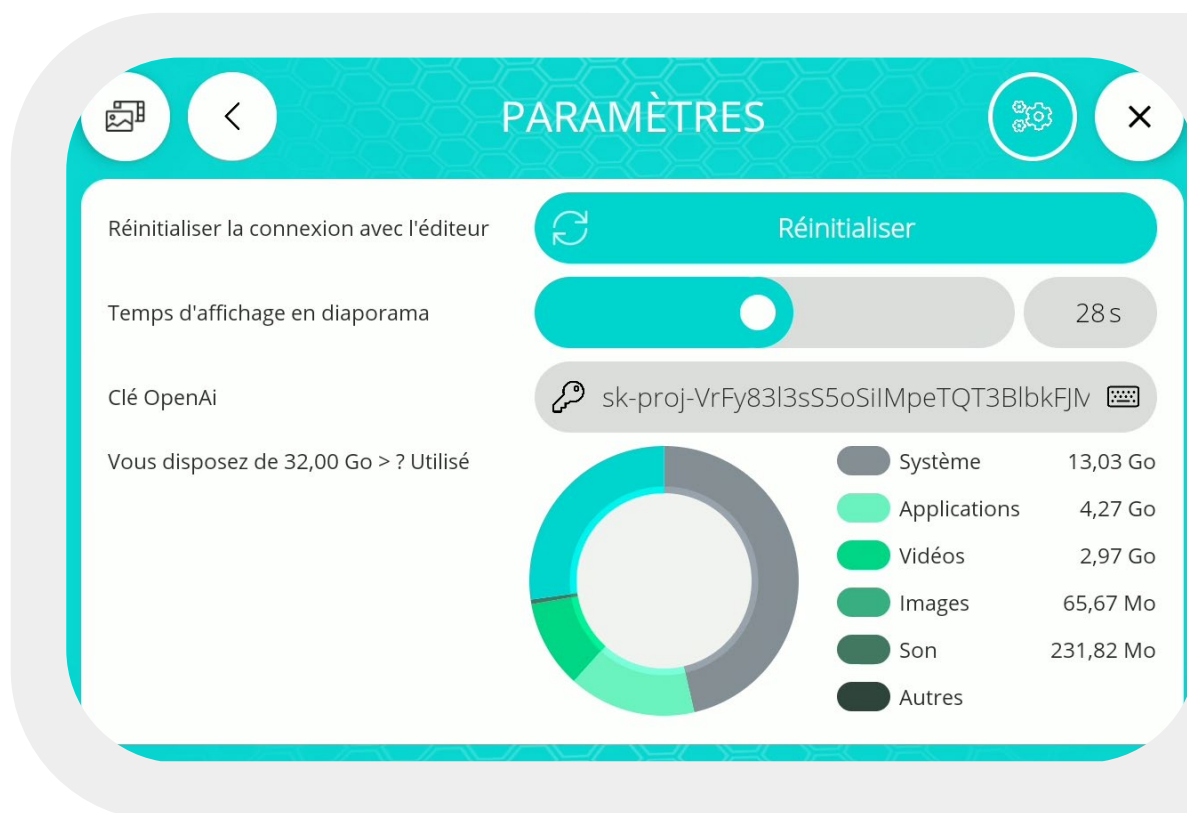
PARAMÈTRES

Réinitialiser la connexion avec l'éditeur

Réinitialiser

Temps d'affichage en diaporama

28 s

Clé OpenAi

sk-proj-VrFy83l3sS5oSiIMpeTQT3BlbkFJ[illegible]

Vous disposez de 32,00 Go > ? Utilisé

| | |
|---|---|
| Système | 13,03 Go |
| Applications | 4,27 Go |
| Vidéos | 2,97 Go |
| Images | 65,67 Mo |
| Son | 231,82 Mo |
| Autres | |